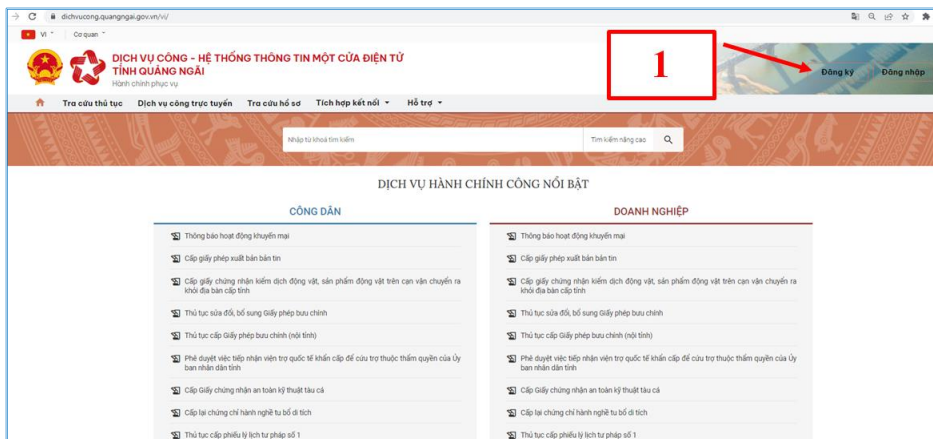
dichvucong.quangngai.gov.vn/vi/

VI Cơ quan

DỊCH VỤ CÔNG - HỆ THỐNG THÔNG TIN MỘT CỬA ĐIỆN TỬ TỈNH QUẢNG NGÃI
Hành chính phục vụ

1

Đăng ký Đăng nhập

Tra cứu thủ tục Dịch vụ công trực tuyến Tra cứu hồ sơ Tích hợp kết nối Hỗ trợ

Nhập từ khoá tìm kiếm Tìm kiếm nâng cao

DỊCH VỤ HÀNH CHÍNH CÔNG NỔI BẬT

CÔNG DÂN

Thông báo hoạt động khuyến mại
Cấp giấy phép xuất bản bản tin
Cấp giấy chứng nhận kiểm dịch động vật, sản phẩm động vật trên cạn vận chuyển ra khỏi địa bàn cấp tỉnh
Thủ tục sửa đổi, bổ sung Giấy phép bưu chính
Thủ tục cấp Giấy phép bưu chính (nội tỉnh)
Phê duyệt việc tiếp nhận viện trợ quốc tế khẩn cấp để cứu trợ thuộc thẩm quyền của Ủy ban nhân dân tỉnh
Cấp Giấy chứng nhận an toàn kỹ thuật tàu cá
Cấp lại chứng chỉ hành nghề tu bổ di tích
Thủ tục cấp phiếu lý lịch tư pháp số 1

DOANH NGHIỆP

Thông báo hoạt động khuyến mại
Cấp giấy phép xuất bản bản tin
Cấp giấy chứng nhận kiểm dịch động vật, sản phẩm động vật trên cạn vận chuyển ra khỏi địa bàn cấp tỉnh
Thủ tục sửa đổi, bổ sung Giấy phép bưu chính
Thủ tục cấp Giấy phép bưu chính (nội tỉnh)
Phê duyệt việc tiếp nhận viện trợ quốc tế khẩn cấp để cứu trợ thuộc thẩm quyền của Ủy ban nhân dân tỉnh
Cấp Giấy chứng nhận an toàn kỹ thuật tàu cá
Cấp lại chứng chỉ hành nghề tu bổ di tích
Thủ tục cấp phiếu lý lịch tư pháp số 1